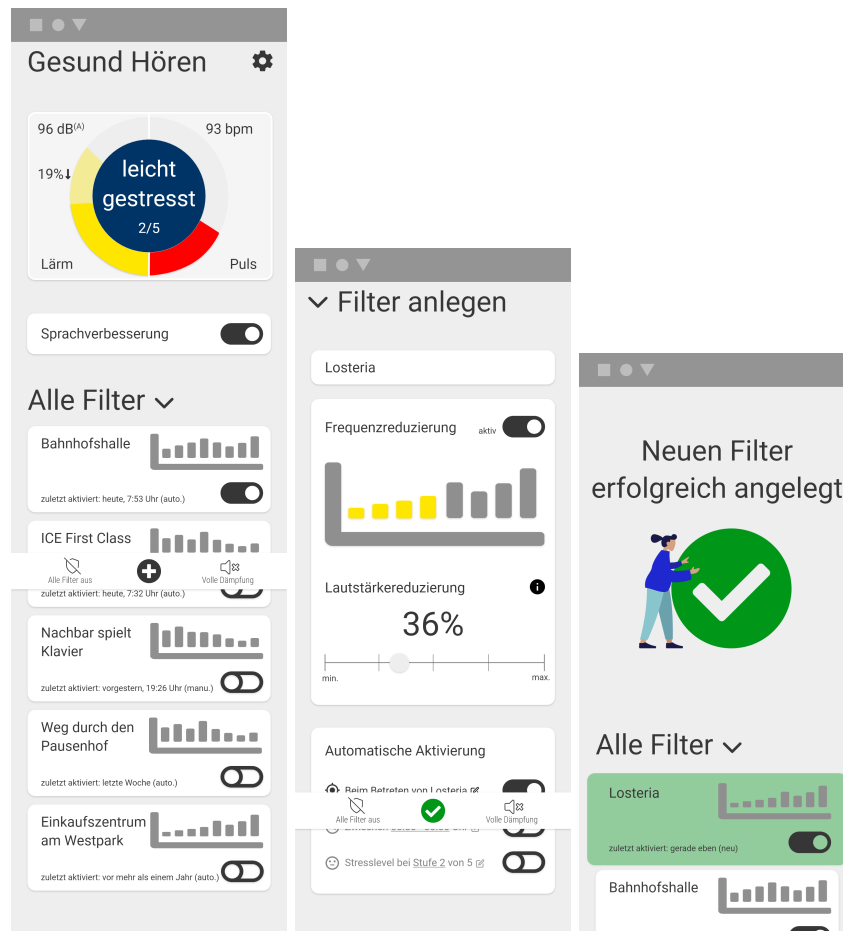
Gesund Hören

96 dB$^{(A)}$

93 bpm

19%↓

leicht gestresst

2/5

Lärm

Puls

Sprachverbesserung

Alle Filter

Bahnhofshalle

zuletzt aktiviert: heute, 7:53 Uhr (auto.)

ICE First Class

Alle Filter aus

Volle Dämpfung

zuletzt aktiviert: heute, 7:32 Uhr (auto.)

Nachbar spielt Klavier

zuletzt aktiviert: vorgestern, 19:26 Uhr (manu.)

Weg durch den Pausenhof

zuletzt aktiviert: letzte Woche (auto.)

Einkaufszentrum am Westpark

zuletzt aktiviert: vor mehr als einem Jahr (auto.)

Filter anlegen

Losteria

Frequenzreduzierung

aktiv

Lautstärkereduzierung

36%

min.

max.

Automatische Aktivierung

Beim Betreten von Losteria

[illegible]

Alle Filter aus

Volle Dämpfung

Stresslevel bei Stufe 2 von 5

Neuen Filter erfolgreich angelegt

Alle Filter

Losteria

zuletzt aktiviert: gerade eben (neu)

Bahnhofshalle